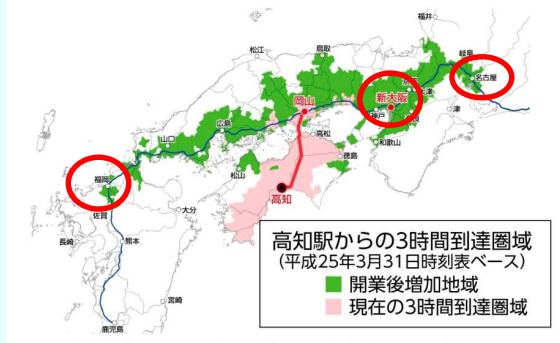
福井
松江
鳥取
岐阜
名古屋
新大阪
京都
大津
津
岡山
神戸
広島
山口
高松
和歌山
徳島
松山
福岡
高知
佐賀
大分
長崎
熊本
宮崎
鹿児島

高知駅からの3時間到達圏域
（平成25年3月31日時刻表ベース）
開業後増加地域
現在の3時間到達圏域